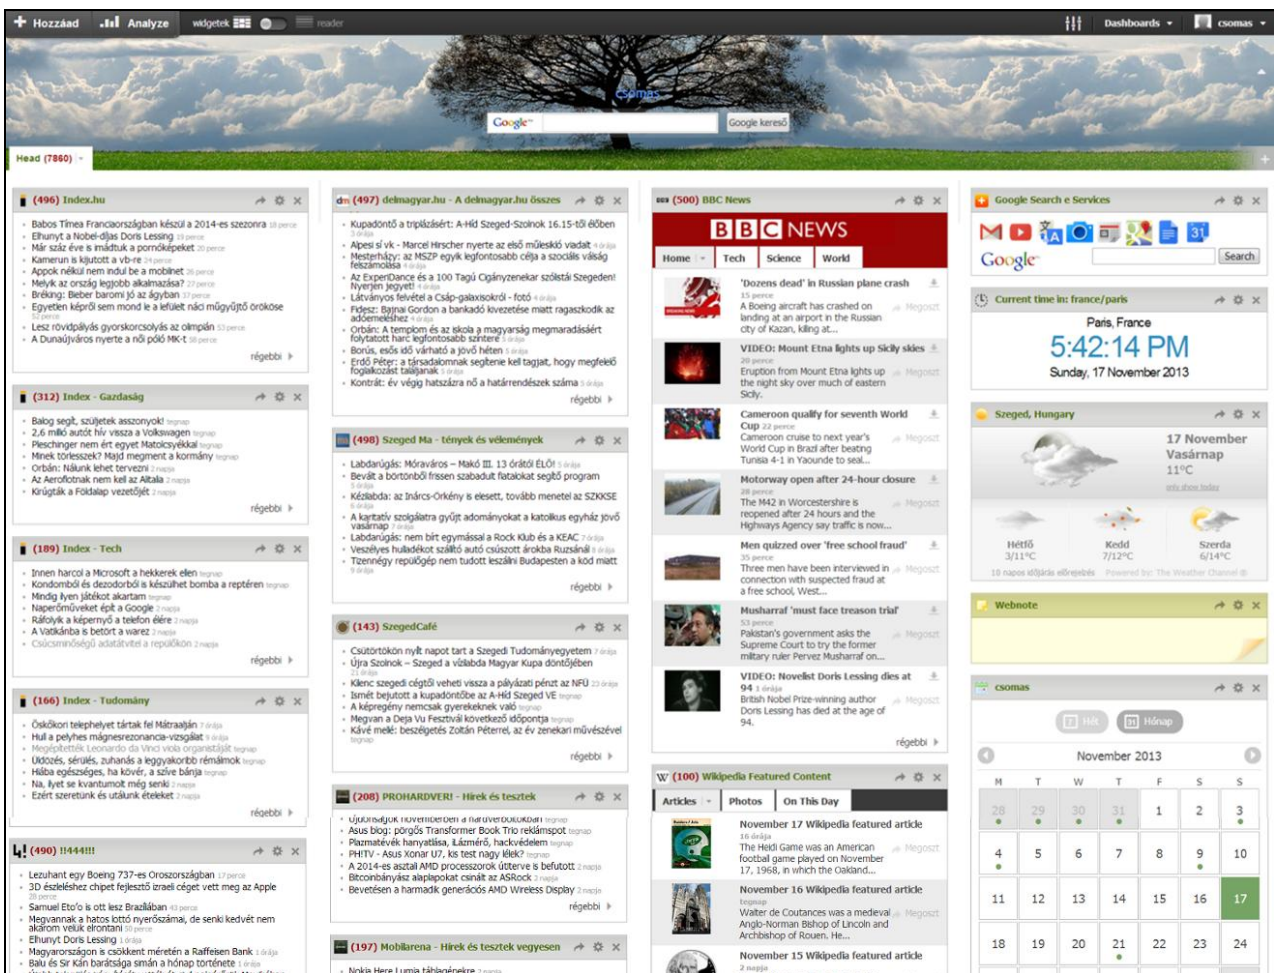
+ Hozzáad | Analyze | widgetek | reader | Dashboards | csomas

csomas

Google | Google kereső

Head (7860)

(496) Index.hu
- Babos Tímea Franciaországban készül a 2014-es szezonra 18 perce
- Elhunyt a Nobel-díjas Doris Lessing 19 perce
- Már száz éve is imádtuk a pornóképeket 20 perce
- Kamerun is kijutott a vb-re 24 perce
- Appok nélkül nem indul be a mobilnet 26 perce
- Melyik az ország legjobb alkalmazása? 27 perce
- Brékíng: Bieber baromi jó az ágyban 37 perce
- Egyetlen képről sem mond le a lefület náci műgyűjtő örököse 52 perce
- Lesz rövidpályás gyorskorcsolyás az olimpián 53 perce
- A Dunaújváros nyerte a női póló MK-t 58 perce
régebbi

(312) Index - Gazdaság
- Balog segít, szüljetek asszonyok! tegnap
- 2,6 millió autót hív vissza a Volkswagen tegnap
- Pleschinger nem ért egyet Matolcsyékkal tegnap
- Minek törleszek? Majd megment a kormány tegnap
- Orbán: Nálunk lehet tervezni 2 napja
- Az Aeroflotnak nem kell az Alitalia 2 napja
- Kirúgták a Földalap vezetőjét 2 napja
régebbi

(189) Index - Tech
- Innen harcol a Microsoft a hekkerek ellen tegnap
- Kondomból és dezodorból is készülhet bomba a reptéren tegnap
- Mindig ilyen játékot akartam tegnap
- Naperőműveket épít a Google 2 napja
- Ráfolyik a képernyő a telefon élére 2 napja
- A Vatikánba is betört a warez 2 napja
- Csúcsminőségű adatátvitel a repülőkön 2 napja
régebbi

(166) Index - Tudomány
- Óskőkori telephelyet tártak fel Mátraaljánál 7 órája
- Hull a pelyhes mágnesrezonancia-vizsgálat 9 órája
- Megépítették Leonardo da Vinci viola organistáját tegnap
- Üldözés, sérülés, zuhanás a leggyakoribb rémálmok tegnap
- Hiába egészséges, ha kövér, a szíve bánja tegnap
- Na, ilyet se kvantumolt még senki 2 napja
- Ezért szeretünk és utálunk ételeket 2 napja
régebbi

(490) !!444!!!
- Lezuhant egy Boeing 737-es Oroszországban 17 perce
- 3D észleléshez chipet fejlesztő izraeli céget vett meg az Apple 28 perce
- Samuel Eto'o is ott lesz Brazíliában 43 perce
- Megvannak a hatos lottó nyerőszámai, de senki kedvét nem akarom velük elrontani 50 perce
- Elhunyt Doris Lessing 1 órája
- Magyarországon is csökkent méretén a Raiffeisen Bank 1 órája
- Balu és Sir Kán barátsága simán a hónap története 1 órája

(497) delmagyar.hu - A delmagyar.hu összes
- Kupadöntő a triplázásért: A-Híd Szeged-Szolnok 16.15-től élőben 3 órája
- Alpesi sí vk - Marcel Hirscher nyerte az első műlesiklá viadalt 4 órája
- Meszteházy: az MSZP egyik legfontosabb célja a szociális válság felszámolása 4 órája
- Az ExperDance és a 100 Tagú Cigányzenekar szólistái Szegeden! Nyerjen jegyet! 4 órája
- Látványos felvétel a Csáp-galaxisokról - fotó 4 órája
- Fidesz: Bajnai Gordon a bankadó kivezetése miatt ragaszkodik az adóemeléshez 4 órája
- Orbán: A templom és az iskola a magyarság megmaradásáért folytatott harc legfontosabb színtere 5 órája
- Borús, esős idő várható a jövő héten 5 órája
- Erdő Péter: a társadalomnak segítenie kell tagjait, hogy megfelelő foglalkozást találjanak 5 órája
- Kontrát: év végig hatszázra nő a határrendészek száma 5 órája
régebbi

(498) Szeged Ma - tények és vélemények
- Labdarúgás: Móraváros – Makó III. 13 órától ÉLŐ! 5 órája
- Beváltak a börtönből frissen szabadult fiataloknak segítő program 5 órája
- Kézilabda: az Ináncs-Orkény is elesett, tovább menetel az SZKKSE 6 órája
- A karitatív szolgálatra gyűjt adományokat a katolikus egyház jövő vasárnap 7 órája
- Labdarúgás: nem bírt egymással a Rock Klub és a KEAC 7 órája
- Veszélyes hulladékot szállító autó csúszott árokba Ruzsánál 8 órája
- Tizennégy repülőgép nem tudott leszállni Budapesten a köd miatt 9 órája
régebbi

(143) SzegedCafé
- Csütörtökön nyílt napot tart a Szegedi Tudományegyetem 7 órája
- Újra Szolnok – Szeged a vízilabda Magyar Kupa döntőjében 21 órája
- Klenc szegedi cégtől veheti vissza a pályázati pénzt az NFÜ 23 órája
- Ismét bejutott a kupadöntőbe az A-Híd Szeged VE tegnap
- A képregény nemcsak gyerekeknek való tegnap
- Megvan a Deja Vu Fesztivál következő időpontja tegnap
- Kávé mellé: beszélgetés Zoltán Péterrel, az év zenekari művészével tegnap
régebbi

(208) PROHARDVER! - Hírek és tesztek
- Újdonságok novemberben a hardverboltokban tegnap
- Asus blog: pörgős Transformer Book Trio reklámspot tegnap
- Plazmatévék hanyatlása, iLázmérő, hackvédelem tegnap
- PH!TV - Asus Xonar U7, kis test nagy lélek? tegnap
- A 2014-es asztali AMD processzorok útterve is befutott 2 napja
- Bitcoinbányász alaplapokat csinált az ASRock 2 napja
- Bevetésen a harmadik generációs AMD Wireless Display 2 napja
régebbi

(197) Mobilarena - Hírek és tesztek vegyesen
- Nokia Here Lumia táblagépekre 2 napja

(500) BBC News
BBC NEWS
Home | Tech | Science | World
'Dozens dead' in Russian plane crash
15 perce
A Boeing aircraft has crashed on landing at an airport in the Russian city of Kazan, killing at...
Megoszt
VIDEO: Mount Etna lights up Sicily skies
20 perce
Eruption from Mount Etna lights up the night sky over much of eastern Sicily.
Megoszt
Cameroon qualify for seventh World Cup
22 perce
Cameroon cruise to next year's World Cup in Brazil after beating Tunisia 4-1 in Yaounde to seal...
Megoszt
Motorway open after 24-hour closure
28 perce
The M42 in Worcestershire is reopened after 24 hours and the Highways Agency say traffic is now...
Megoszt
Men quizzed over 'free school fraud'
35 perce
Three men have been interviewed in connection with suspected fraud at a free school, West...
Megoszt
Musharraf 'must face treason trial'
53 perce
Pakistan's government asks the Supreme Court to try the former military ruler Pervez Musharraf on...
Megoszt
VIDEO: Novelist Doris Lessing dies at 94
1 órája
British Nobel Prize-winning author Doris Lessing has died at the age of 94.
Megoszt
régebbi

(100) Wikipedia Featured Content
Articles | Photos | On This Day
November 17 Wikipedia featured article
16 órája
The Heidi Game was an American football game played on November 17, 1968, in which the Oakland...
Megoszt
November 16 Wikipedia featured article
tegnap
Walter de Coutances was a medieval Anglo-Norman Bishop of Lincoln and Archbishop of Rouen. He...
Megoszt
November 15 Wikipedia featured article
2 napja

Google Search e Services
Google | Search

Current time in: france/paris
Paris, France
5:42:14 PM
Sunday, 17 November 2013

Szeged, Hungary
17 November
Vasárnap
11°C
Hétfő 3/11°C | Kedd 7/12°C | Szerda 6/14°C
10 napos időjárás előrejelzés | Powered by: The Weather Channel

Webnote

csomas
Hét | Hónap
November 2013
| H | K | Sz | Cs | P | Sz | V |
|---|---|---|---|---|---|---|
| 28 | 29 | 30 | 31 | 1 | 2 | 3 |
| 4 | 5 | 6 | 7 | 8 | 9 | 10 |
| 11 | 12 | 13 | 14 | 15 | 16 | 17 |
| 18 | 19 | 20 | 21 | 22 | 23 | 24 |